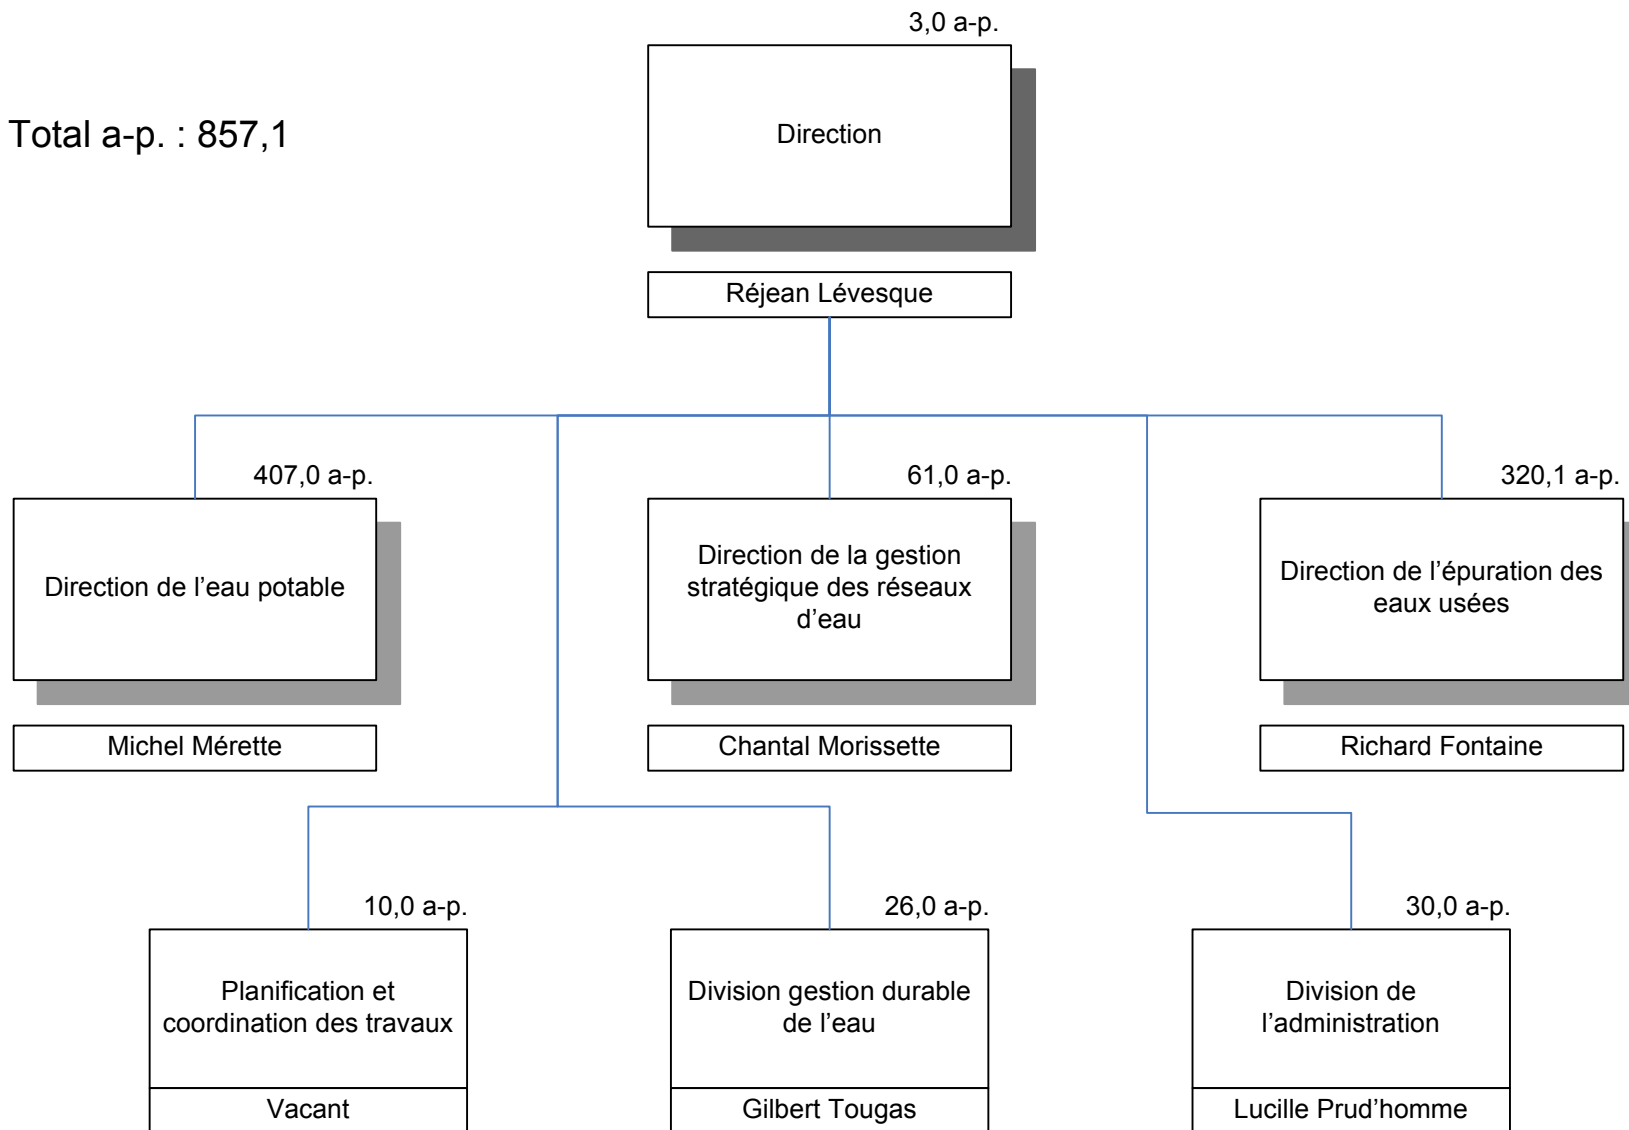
Total a-p. : 857,1

3,0 a-p.

Direction

Réjean Lévesque

407,0 a-p.

Direction de l’eau potable

Michel Mérette

61,0 a-p.

Direction de la gestion stratégique des réseaux d’eau

Chantal Morissette

320,1 a-p.

Direction de l’épuration des eaux usées

Richard Fontaine

10,0 a-p.

Planification et coordination des travaux

Vacant

26,0 a-p.

Division gestion durable de l’eau

Gilbert Tougas

30,0 a-p.

Division de l’administration

Lucille Prud’homme